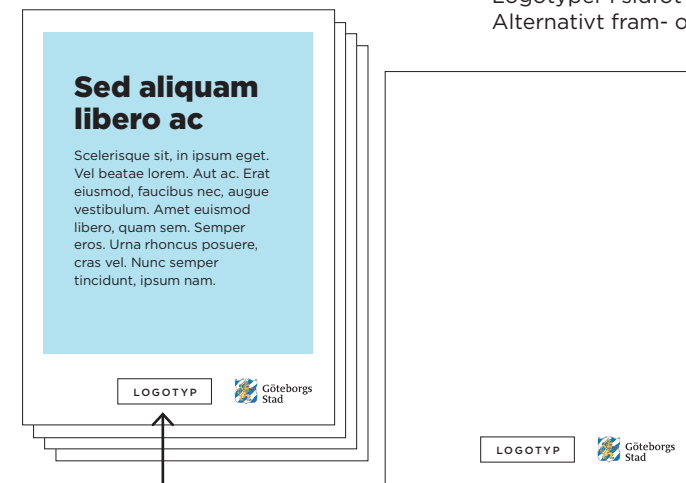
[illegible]
Alternativt fram- o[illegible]

Sed aliquam libero ac

Scelerisque sit, in ipsum eget. Vel beatae lorem. Aut ac. Erat eiusmod, faucibus nec, augue vestibulum. Amet euismod libero, quam sem. Semper eros. Urna rhoncus posuere, cras vel. Nunc semper tincidunt, ipsum nam.

LOGOTYP

Göteborgs Stad

LOGOTYP

Göteborgs Stad